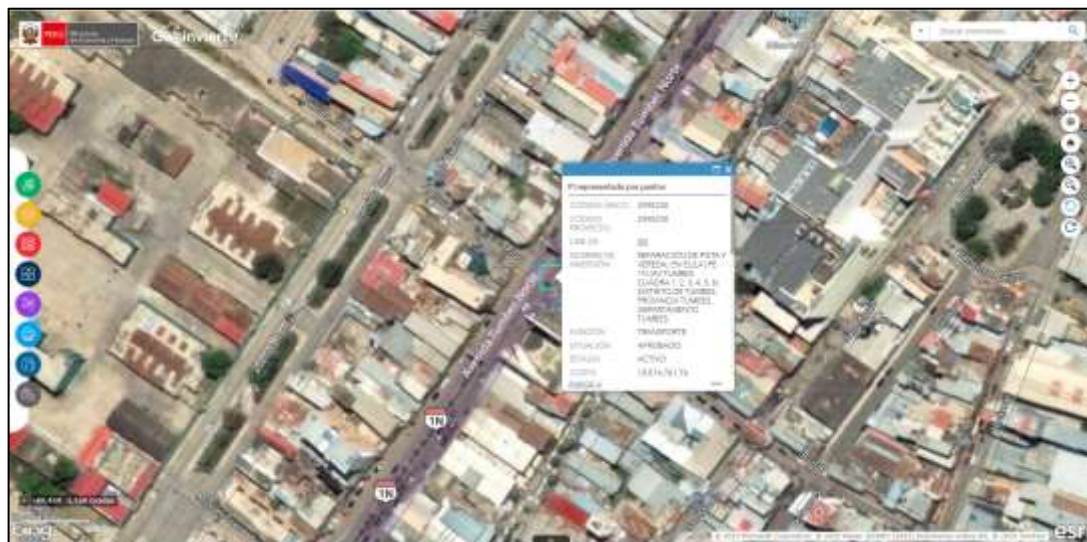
PERÚ Ministerio de Economía y Finanzas

GeoInvierte

Buscar inversiones

Propiedades por punto

CÓDIGO ÚNICO 2595230

CÓDIGO PROYECTO 2595230

LINE ID 22

NOMBRE DE INVERSIÓN REPARACIÓN DE PISTA Y VEREDA; EN EL(LA) PE 1N(AV) TUMBES CUADRA 1, 2, 3, 4, 5, 6; DISTRITO DE TUMBES, PROVINCIA TUMBES, DEPARTAMENTO TUMBES

FUNCIÓN TRANSPORTE

SITUACIÓN APROBADO

ESTADO ACTIVO

COSTO 1,837,676.16

FUENTE

1N

1N

esri